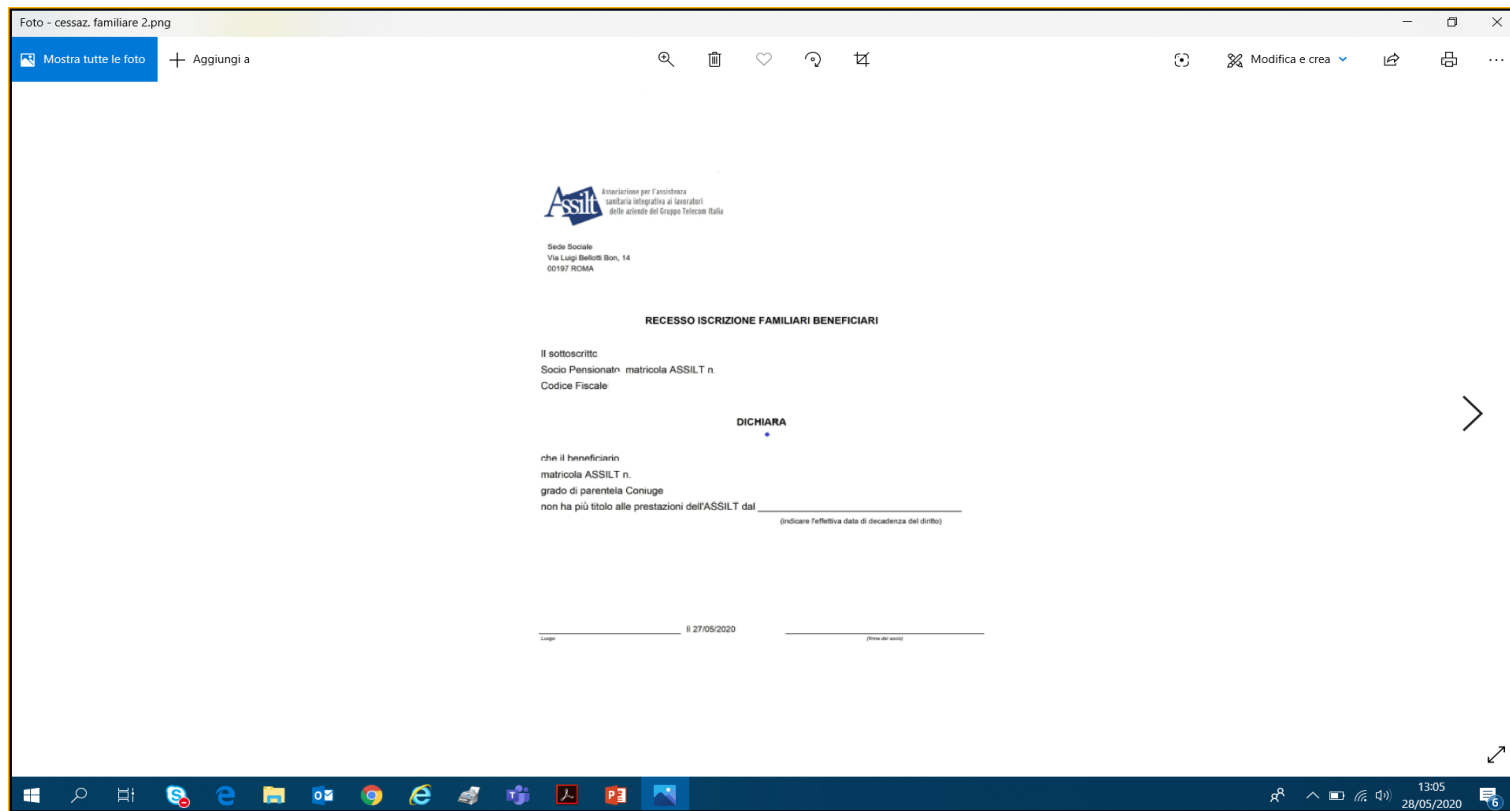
Foto - cessaz. familiare 2.png

Mostra tutte le foto

Aggiungi a

Modifica e crea

ASSILT Associazione per l'assistenza sanitaria integrativa ai lavoratori delle aziende del Gruppo Telecom Italia

Sede Sociale
Via Luigi Bellotti Bon, 14
00197 ROMA

RECESSO ISCRIZIONE FAMILIARI BENEFICIARI

Il sottoscritto
Socio Pensionato matricola ASSILT n.
Codice Fiscale

DICHIARA

che il beneficiario
matricola ASSILT n.
grado di parentela Coniuge
non ha più titolo alle prestazioni dell'ASSILT dal ______________________
(indicare l'effettiva data di decadenza del diritto)

______________________ lì 27/05/2020 ______________________
Luogo (firma del socio)

13:05
28/05/2020
6